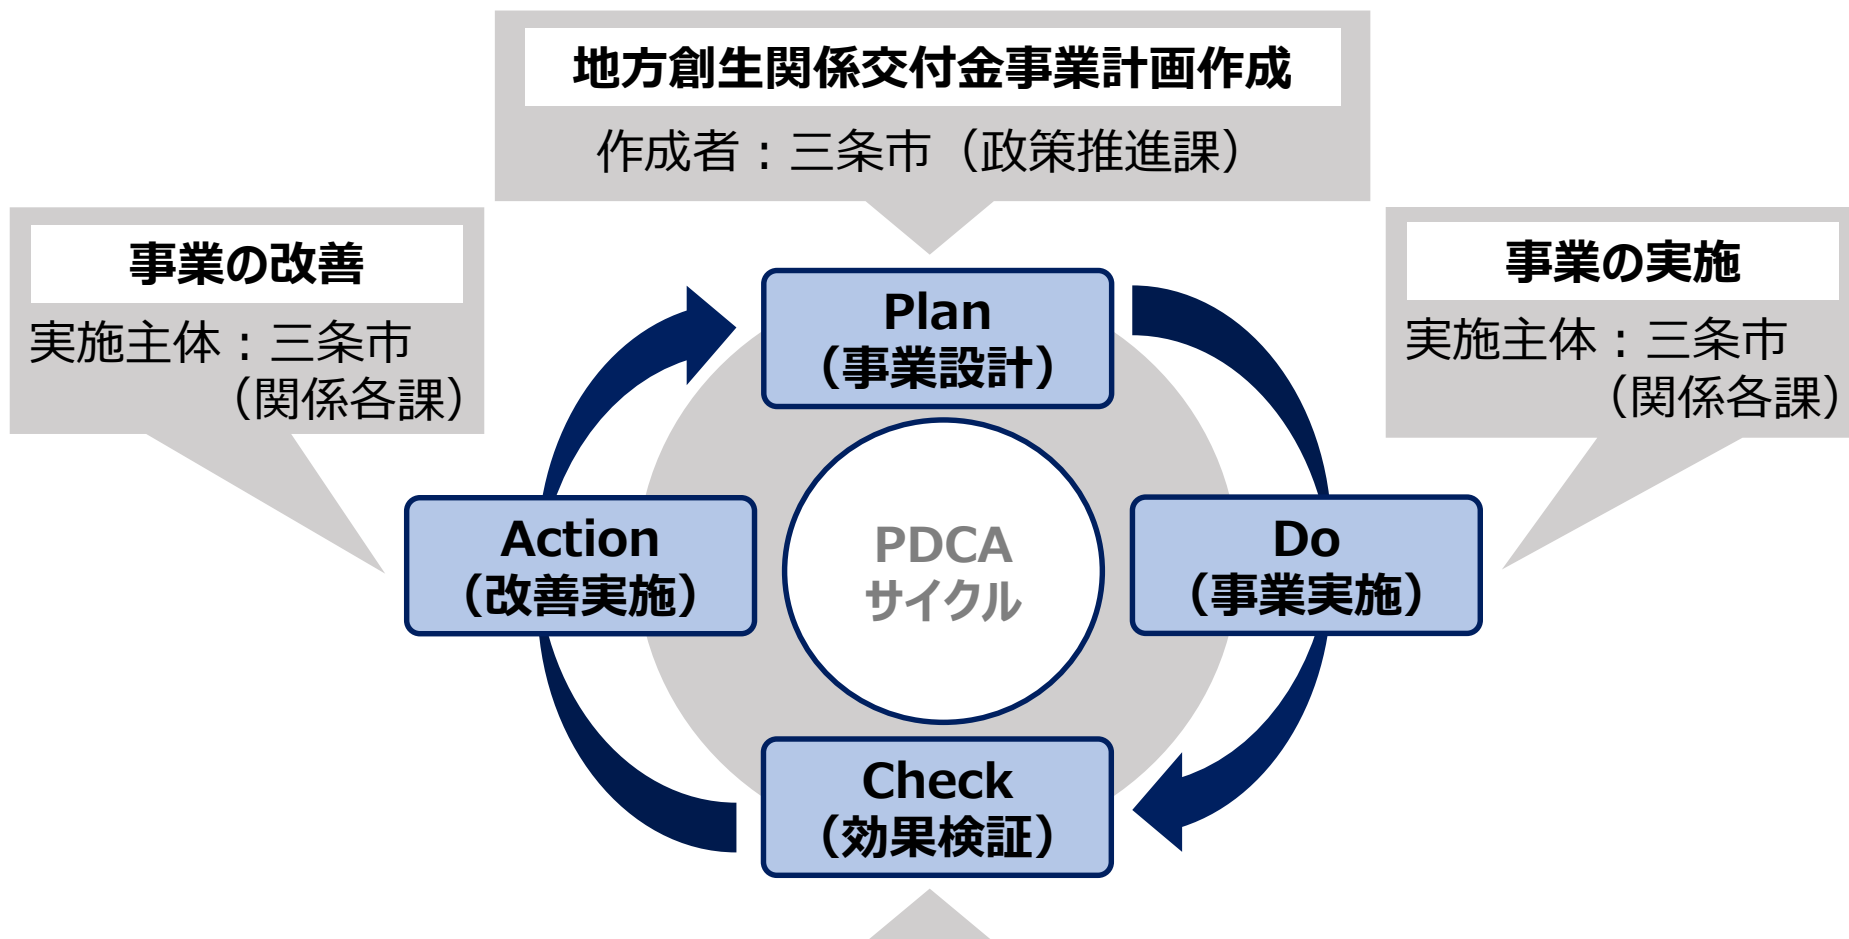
地方創生関係交付金事業計画作成

作成者：三条市（政策推進課）

事業の改善

実施主体：三条市（関係各課）

事業の実施

実施主体：三条市（関係各課）

Plan
（事業設計）

Action
（改善実施）

PDCA
サイクル

Do
（事業実施）

Check
（効果検証）